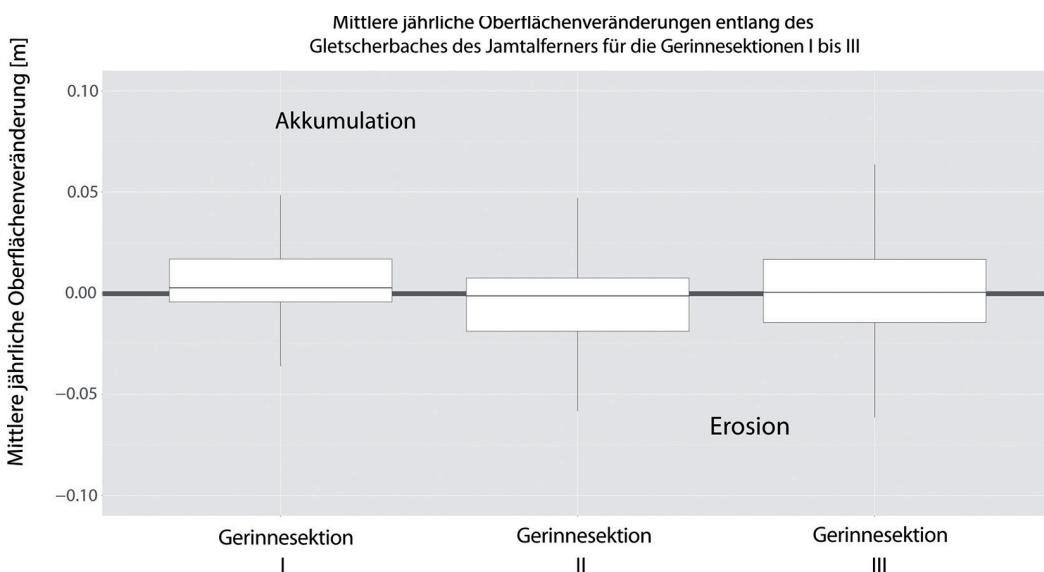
Mittlere jährliche Oberflächenveränderungen entlang des Gletscherbaches des Jamtalferners für die Gerinnesektionen I bis III

Mittlere jährliche Oberflächenveränderung [m]

0.10
0.05
0.00
−0.05
−0.10

Akkumulation

Erosion

Gerinnesektion I

Gerinnesektion II

Gerinnesektion III